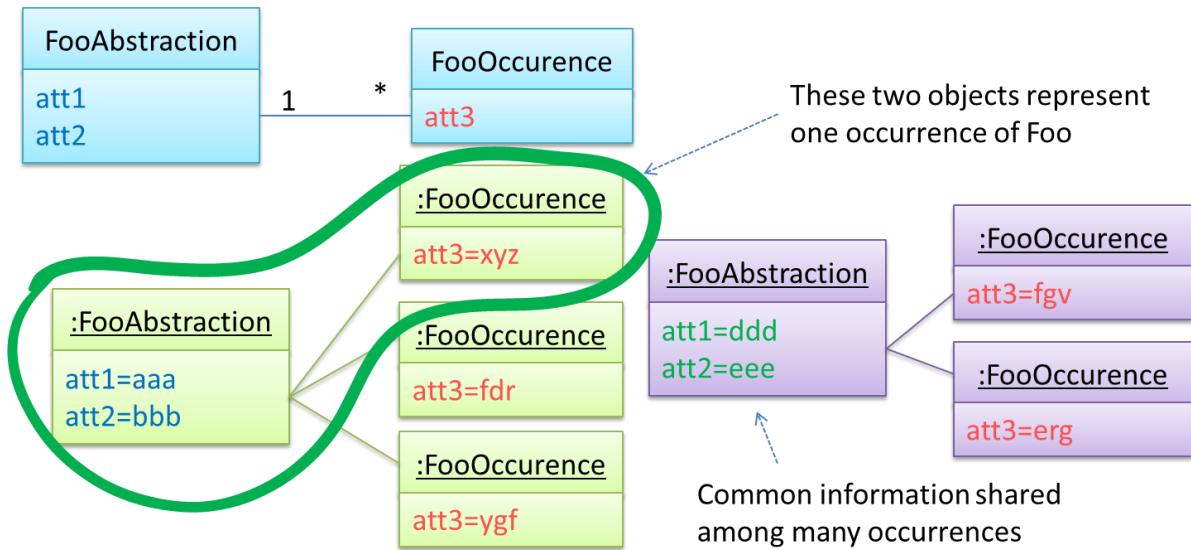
FooAbstraction

att1
att2

1

*

FooOccurence

att3

These two objects represent one occurrence of Foo

:FooOccurence

att3=xyz

:FooAbstraction

att1=aaa
att2=bbb

:FooOccurence

att3=fdr

:FooOccurence

att3=ygf

:FooAbstraction

att1=ddd
att2=eee

:FooOccurence

att3=fgv

:FooOccurence

att3=erg

Common information shared among many occurrences